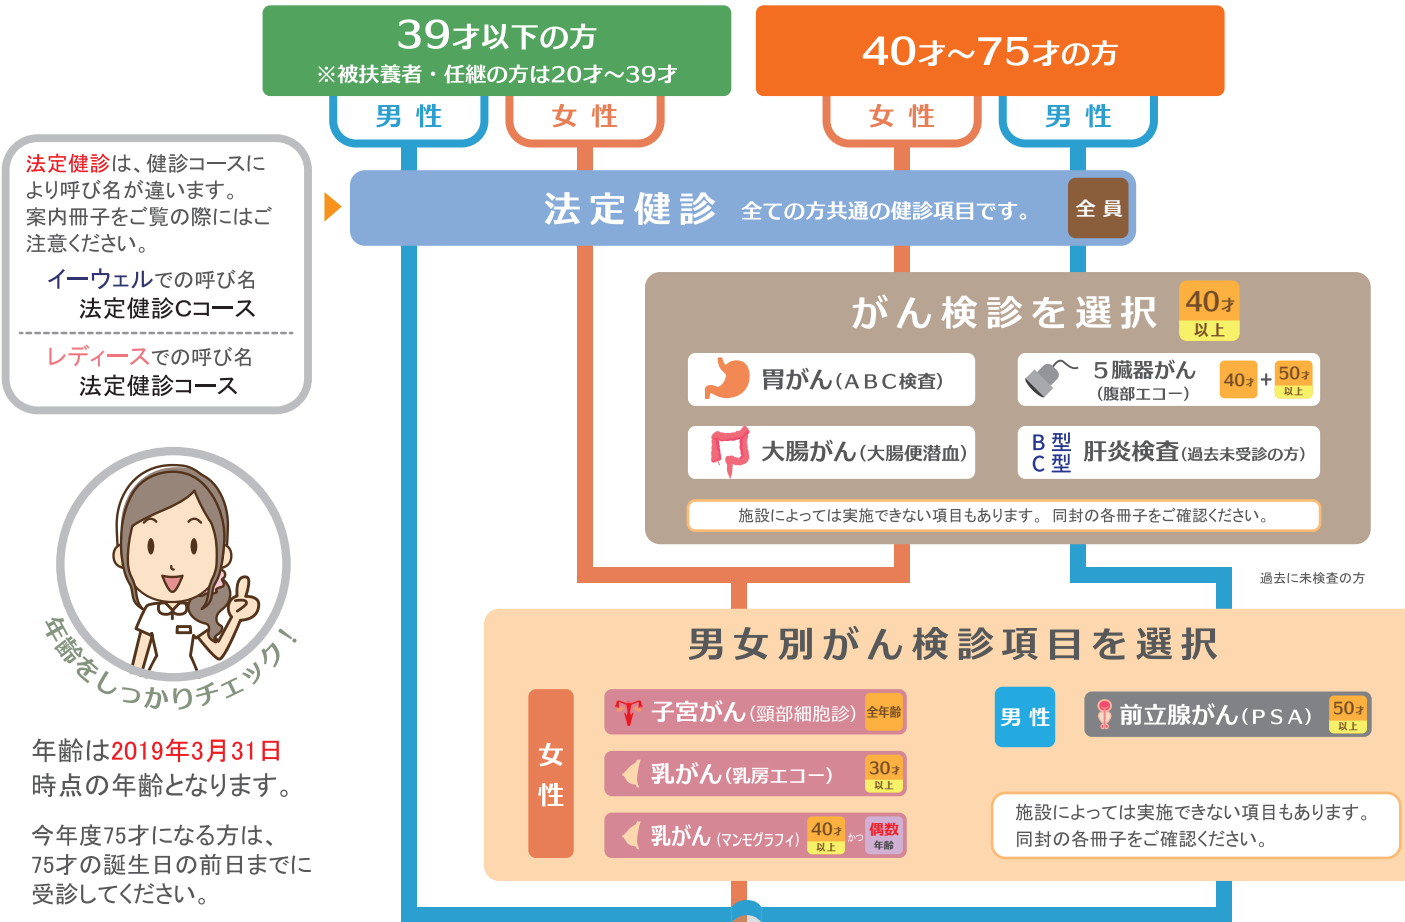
39才以下の方
※被扶養者・任継の方は20才～39才

40才～75才の方

男 性
女 性
女 性
男 性

法定健診は、健診コースにより呼び名が違います。案内冊子をご覧の際にはご注意ください。

イーウェルでの呼び名
法定健診Cコース

レディースでの呼び名
法定健診コース

法定健診 全ての方共通の健診項目です。 全員

がん検診を選択 40才以上

胃がん（ABC検査）
5臓器がん（腹部エコー） 40才＋50才以上
大腸がん（大腸便潜血）
B型 C型 肝炎検査（過去未受診の方）

施設によっては実施できない項目もあります。同封の各冊子をご確認ください。

過去に未検査の方

年齢をしっかりチェック！

年齢は2019年3月31日時点の年齢となります。

今年度75才になる方は、75才の誕生日の前日までに受診してください。

男女別がん検診項目を選択

女性
子宮がん（頸部細胞診） 全年齢
乳がん（乳房エコー） 30才以上
乳がん（マンモグラフィ） 40才以上 かつ 偶数年齢

男性
前立腺がん（PSA） 50才以上

施設によっては実施できない項目もあります。
同封の各冊子をご確認ください。